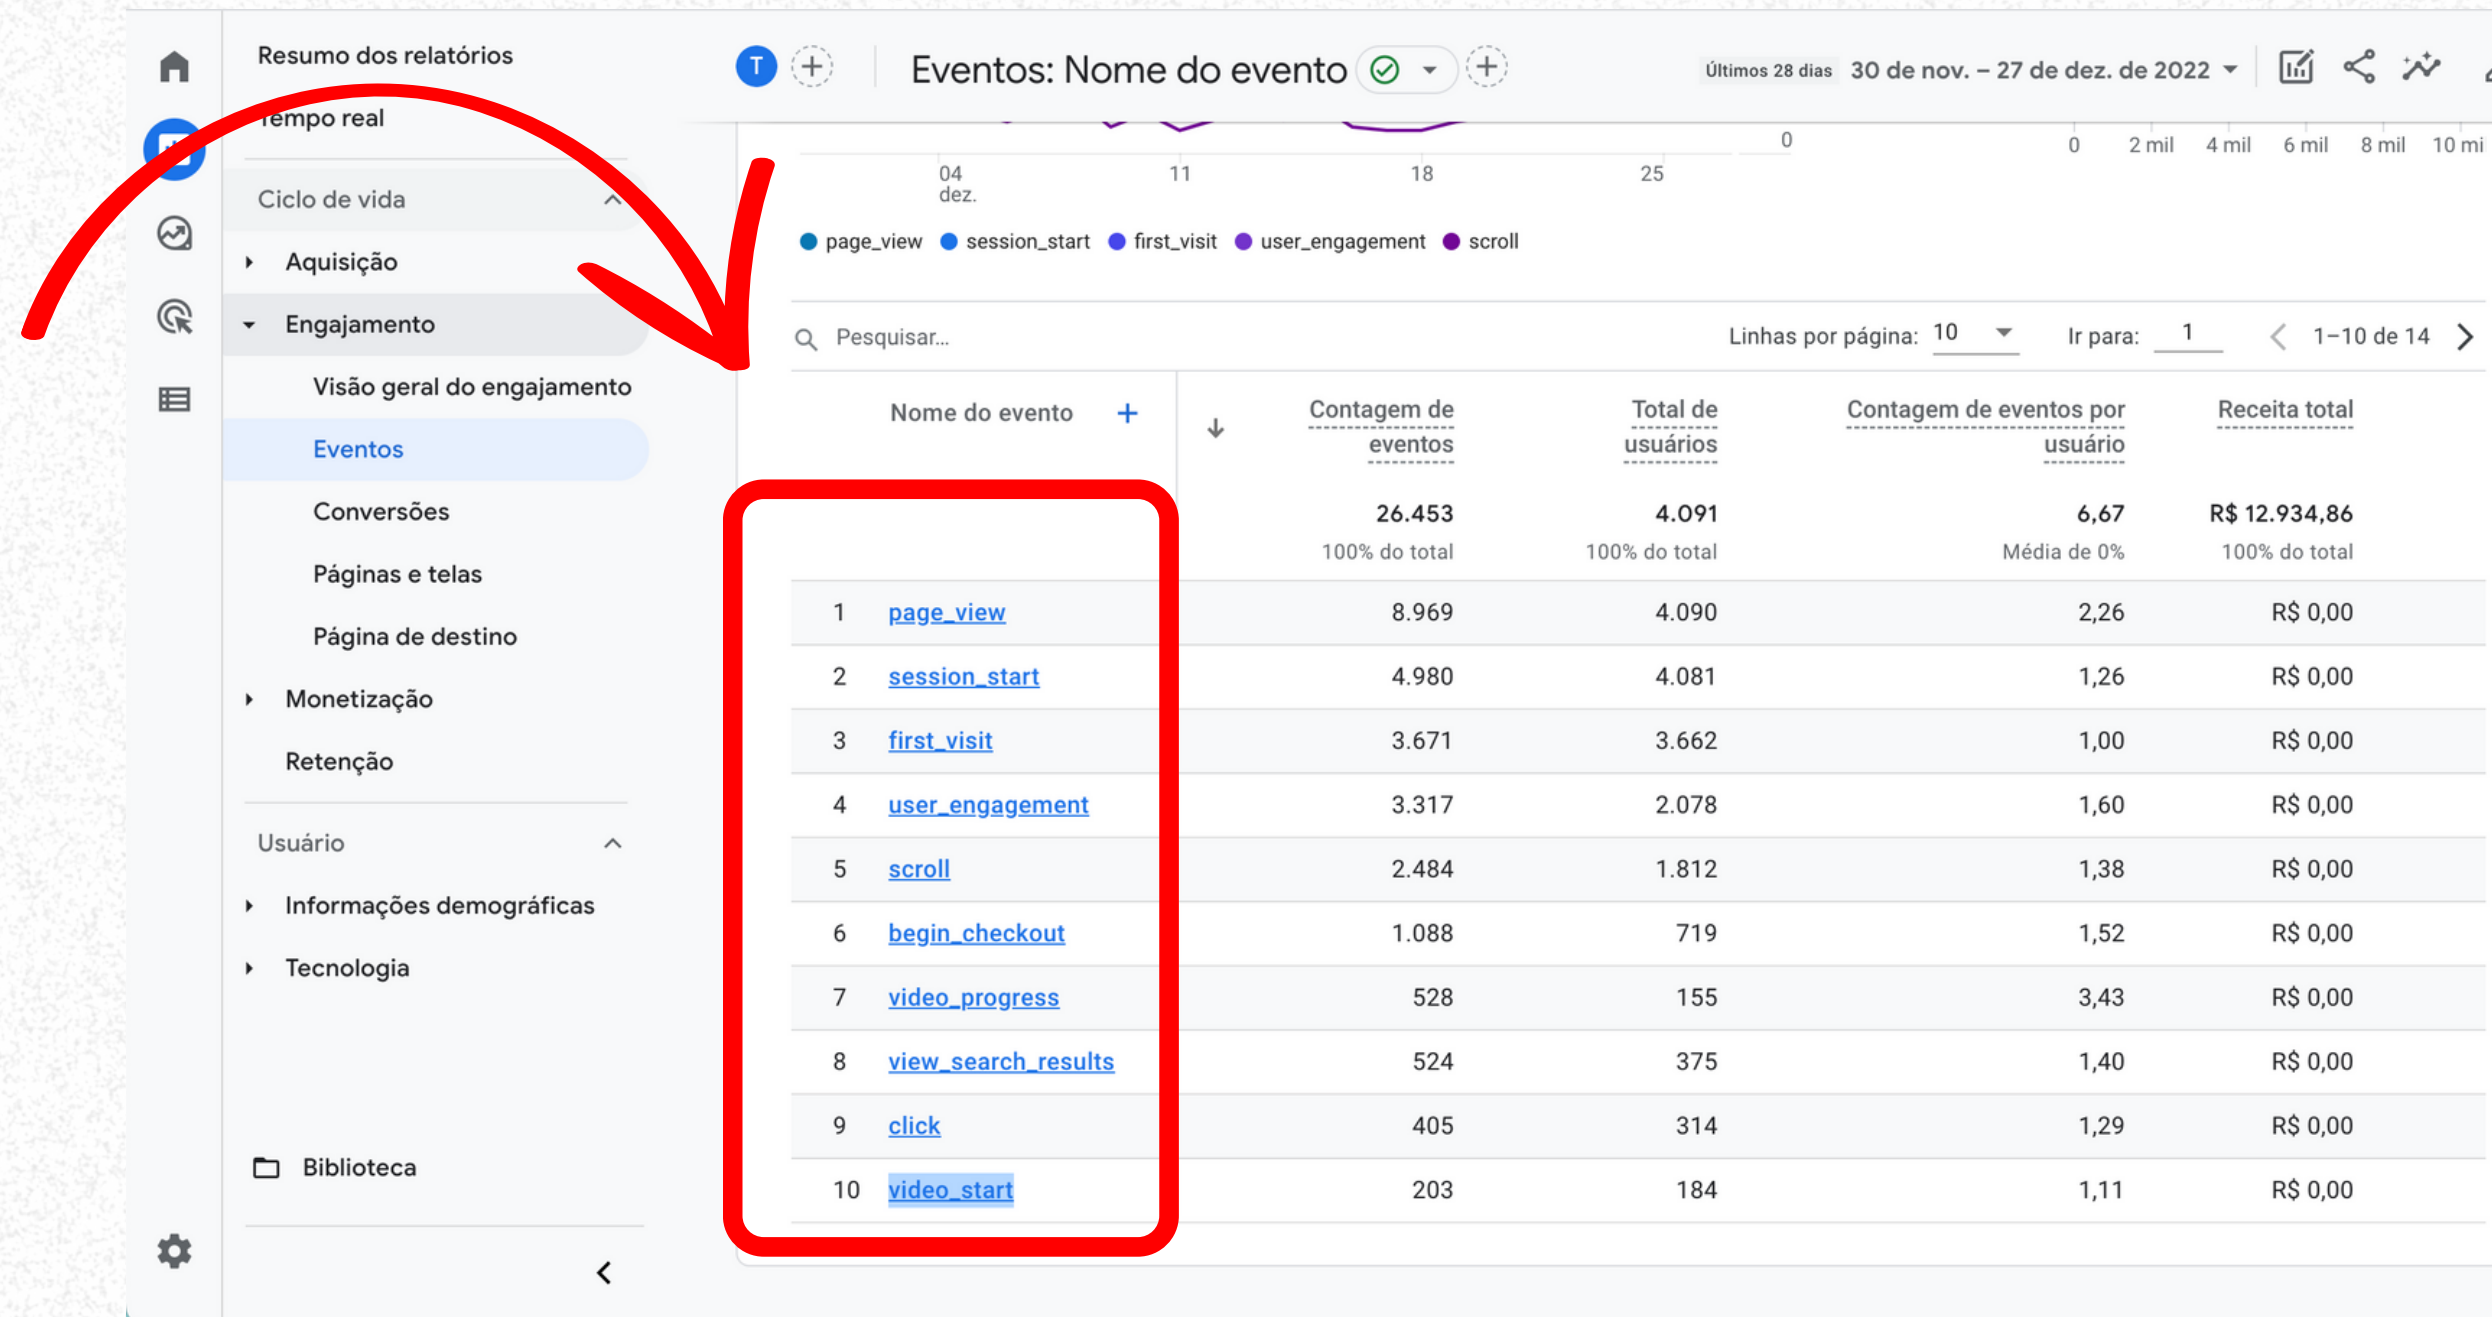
Resumo dos relatórios

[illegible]empo real

Ciclo de vida

Aquisição

Engajamento

Visão geral do engajamento

Eventos

Conversões

Páginas e telas

Página de destino

Monetização

Retenção

Usuário

Informações demográficas

Tecnologia

Biblioteca

T

Eventos: Nome do evento

Últimos 28 dias 30 de nov. – 27 de dez. de 2022

0 | 2 mil | 4 mil | 6 mil | 8 mil | 10 mi

0

04 dez. | 11 | 18 | 25

page_view | session_start | first_visit | user_engagement | scroll

Pesquisar...

Linhas por página: 10 | Ir para: 1 | 1–10 de 14

| | Nome do evento | Contagem de eventos | Total de usuários | Contagem de eventos por usuário | Receita total |
|---|---|---|---|---|---|
| | | 26.453 100% do total | 4.091 100% do total | 6,67 Média de 0% | R$ 12.934,86 100% do total |
| 1 | page_view | 8.969 | 4.090 | 2,26 | R$ 0,00 |
| 2 | session_start | 4.980 | 4.081 | 1,26 | R$ 0,00 |
| 3 | first_visit | 3.671 | 3.662 | 1,00 | R$ 0,00 |
| 4 | user_engagement | 3.317 | 2.078 | 1,60 | R$ 0,00 |
| 5 | scroll | 2.484 | 1.812 | 1,38 | R$ 0,00 |
| 6 | begin_checkout | 1.088 | 719 | 1,52 | R$ 0,00 |
| 7 | video_progress | 528 | 155 | 3,43 | R$ 0,00 |
| 8 | view_search_results | 524 | 375 | 1,40 | R$ 0,00 |
| 9 | click | 405 | 314 | 1,29 | R$ 0,00 |
| 10 | video_start | 203 | 184 | 1,11 | R$ 0,00 |